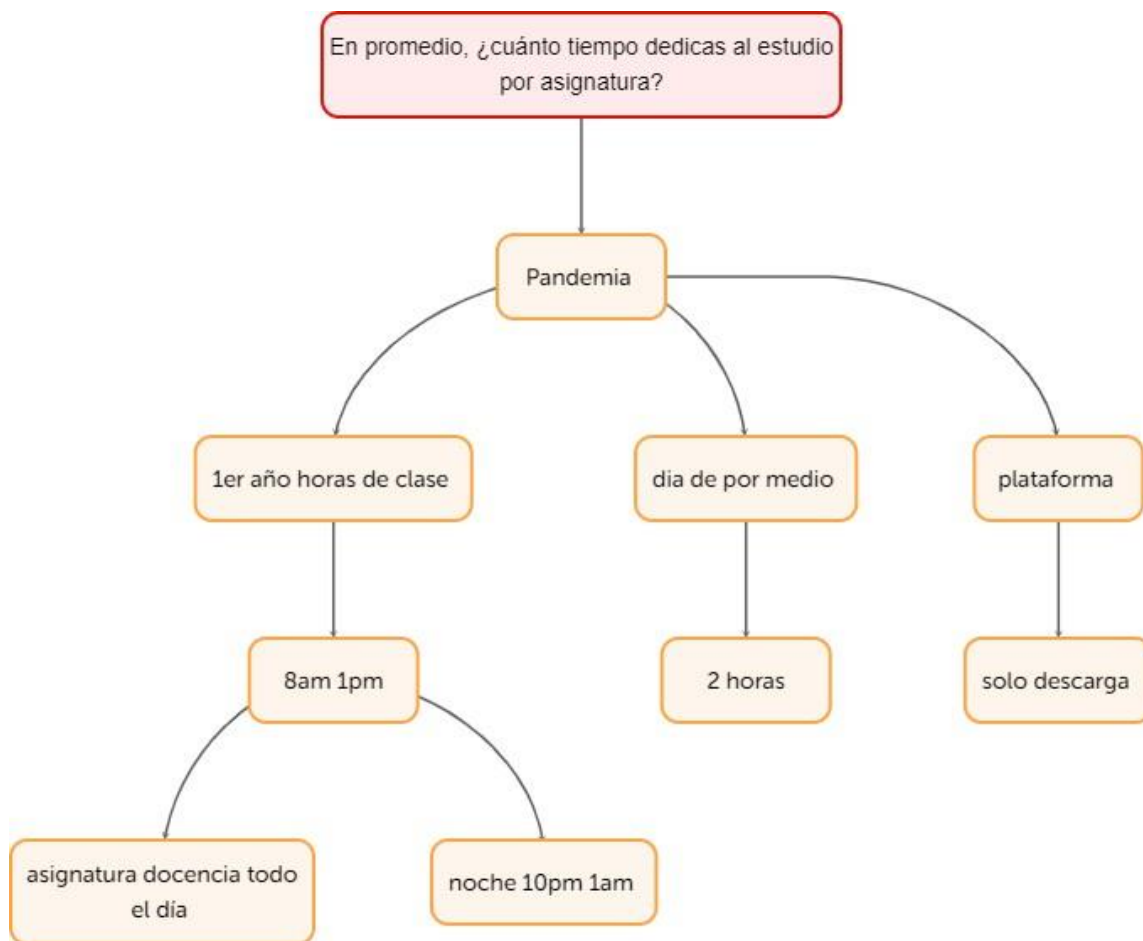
En promedio, ¿cuánto tiempo dedicas al estudio por asignatura?

Pandemia

1er año horas de clase

dia de por medio

plataforma

8am 1pm

2 horas

solo descarga

asignatura docencia todo el día

noche 10pm 1am